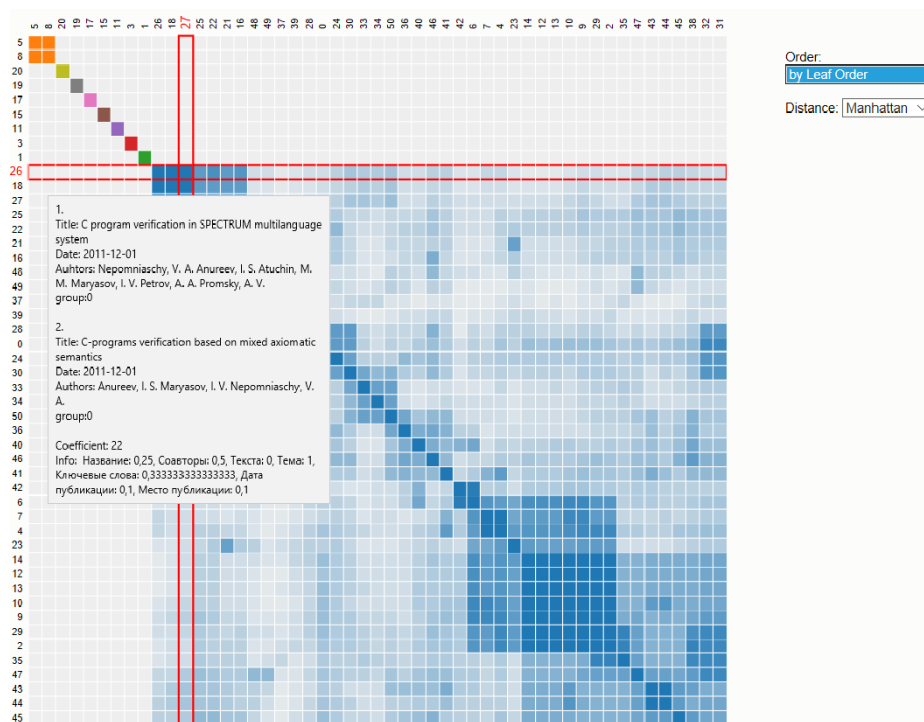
5 8 20 19 17 15 11 3 1 26 18 27 25 22 21 16 48 49 37 39 28 0 24 30 33 34 50 36 40 46 41 42 6 7 4 23 14 12 13 10 9 29 2 35 47 43 44 45 38 32 31

5
8
20
19
17
15
11
3
1
26
18
27
25
22
21
16
48
49
37
39
28
0
24
30
33
34
50
36
40
46
41
42
6
7
4
23
14
12
13
10
9
29
2
35
47
43
44
45

1.
Title: C program verification in SPECTRUM multilanguage system
Date: 2011-12-01
Auhtors: Nepomniaschy, V. A. Anureev, I. S. Atuchin, M. M. Maryasov, I. V. Petrov, A. A. Promsky, A. V.
group:0

2.
Title: C-programs verification based on mixed axiomatic semantics
Date: 2011-12-01
Authors: Anureev, I. S. Maryasov, I. V. Nepomniaschy, V. A.
group:0

Coefficient: 22
Info: Название: 0,25, Соавторы: 0,5, Текста: 0, Тема: 1, Ключевые слова: 0,333333333333333, Дата публикации: 0,1, Место публикации: 0,1

Order:
by Leaf Order

Distance: Manhattan